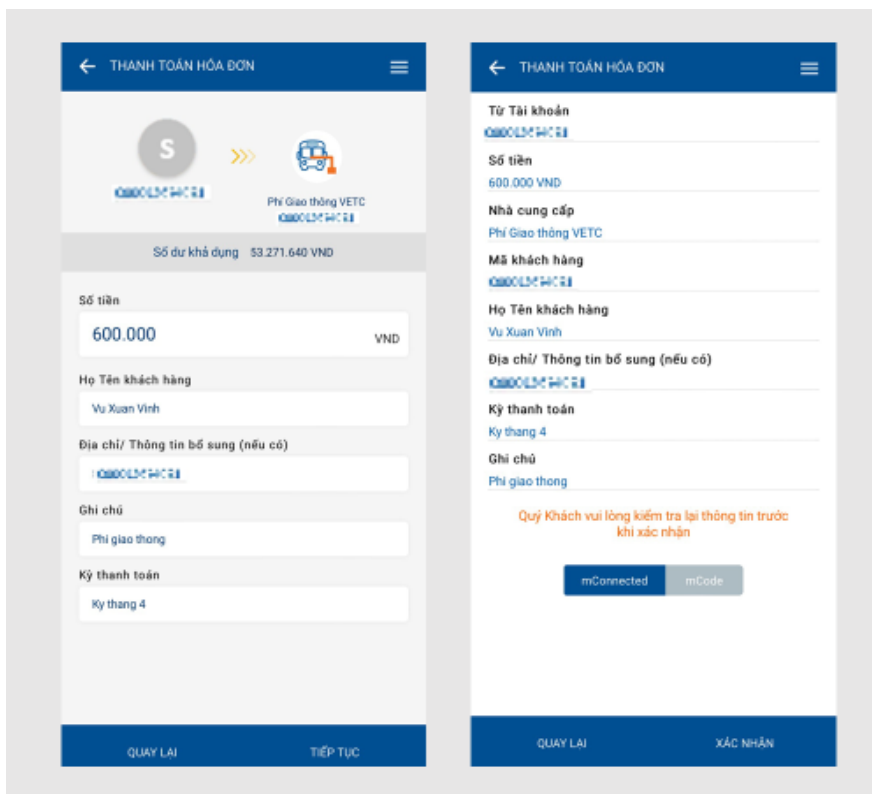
THANH TOÁN HÓA ĐƠN

S

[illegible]

Phí Giao thông VETC
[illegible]

Số dư khả dụng 53.271.640 VND

Số tiền
600.000 VND

Họ Tên khách hàng
Vu Xuan Vinh

Địa chỉ/ Thông tin bổ sung (nếu có)
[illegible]

Ghi chú
Phi giao thong

Kỳ thanh toán
Ky thang 4

QUAY LẠI TIẾP TỤC

THANH TOÁN HÓA ĐƠN

Từ Tài khoản
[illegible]

Số tiền
600.000 VND

Nhà cung cấp
Phí Giao thông VETC

Mã khách hàng
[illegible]

Họ Tên khách hàng
Vu Xuan Vinh

Địa chỉ/ Thông tin bổ sung (nếu có)
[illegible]

Kỳ thanh toán
Ky thang 4

Ghi chú
Phi giao thong

Quý Khách vui lòng kiểm tra lại thông tin trước khi xác nhận

mConnected mCode

QUAY LẠI XÁC NHẬN